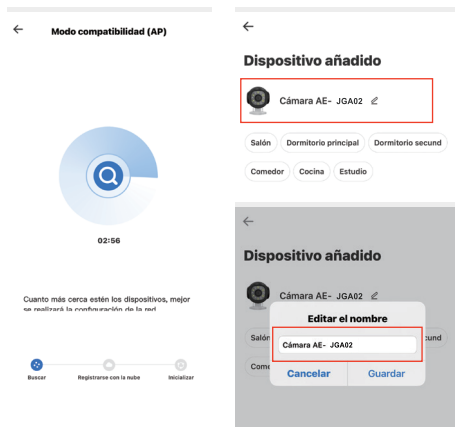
←

Modo compatibilidad (AP)

02:56

Cuanto más cerca estén los dispositivos, mejor se realizará la configuración de la red

Buscar

Registrarse con la nube

Inicializar

←

Dispositivo añadido

Cámara AE- JGA02

Salón

Dormitorio principal

Dormitorio secund

Comedor

Cocina

Estudio

←

Dispositivo añadido

Cámara AE- JGA02

Salón

Come

Editar el nombre

Cámara AE- JGA02

Cancelar

Guardar